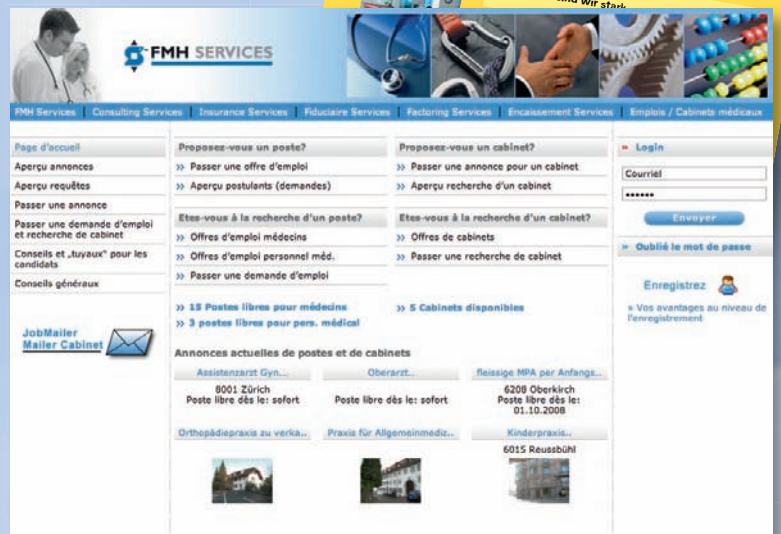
sind wir stark

FMH SERVICES

FMH Services | Consulting Services | Insurance Services | Fiduciaire Services | Factoring Services | Encaissement Services | Emplois / Cabinets médicaux

Page d'accueil
Aperçu annonces
Aperçu requêtes
Passer une annonce
Passer une demande d'emploi et recherche de cabinet
Conseils et „tuyaux" pour les candidats
Conseils généraux

JobMailer
Mailer Cabinet

Proposez-vous un poste?
» Passer une offre d'emploi
» Aperçu postulants (demandes)

Proposez-vous un cabinet?
» Passer une annonce pour un cabinet
» Aperçu recherche d'un cabinet

Etes-vous à la recherche d'un poste?
» Offres d'emploi médecins
» Offres d'emploi personnel méd.
» Passer une demande d'emploi

Etes-vous à la recherche d'un cabinet?
» Offres de cabinets
» Passer une recherche de cabinet

» 15 Postes libres pour médecins
» 3 postes libres pour pers. médical

» 5 Cabinets disponibles

Annonces actuelles de postes et de cabinets

Assistenzarzt Gyn...
8001 Zürich
Poste libre dès le: sofort

Oberarzt..
Poste libre dès le: sofort

fleissige MPA per Anfangs...
6208 Oberkirch
Poste libre dès le: 01.10.2008

Orthopädiepraxis zu verka...

Praxis für Allgemeinmediz...

Kinderpraxis..
6015 Reussbühl

» Login
Courriel
••••••
Envoyer

» Oublié le mot de passe

Enregistrez
» Vos avantages au niveau de l'enregistrement